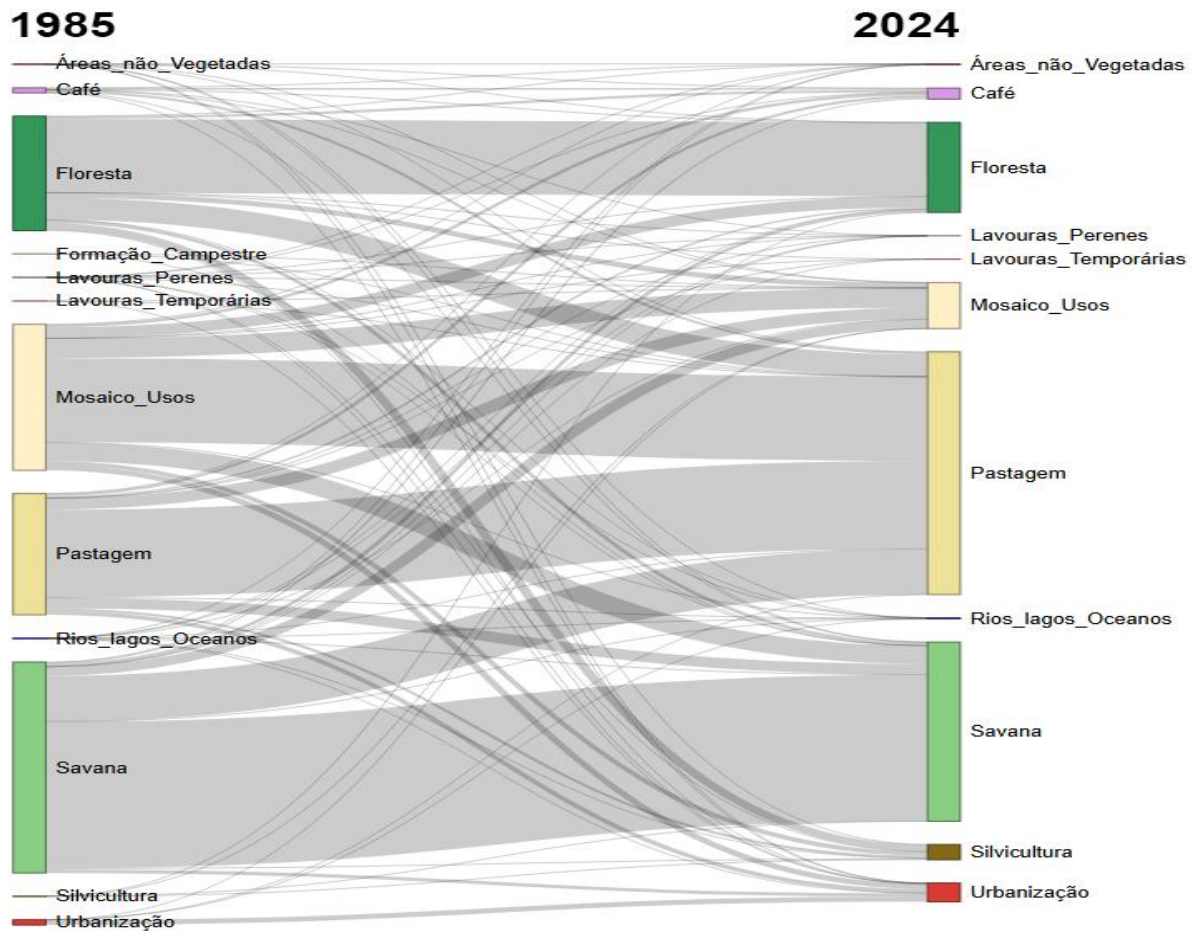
1985

Áreas_não_Vegetadas
Café
Floresta
Formação_Campestre
Lavouras_Perenes
Lavouras_Temporárias
Mosaico_Usos
Pastagem
Rios_lagos_Oceanos
Savana
Silvicultura
Urbanização

2024

Áreas_não_Vegetadas
Café
Floresta
Lavouras_Perenes
Lavouras_Temporárias
Mosaico_Usos
Pastagem
Rios_lagos_Oceanos
Savana
Silvicultura
Urbanização